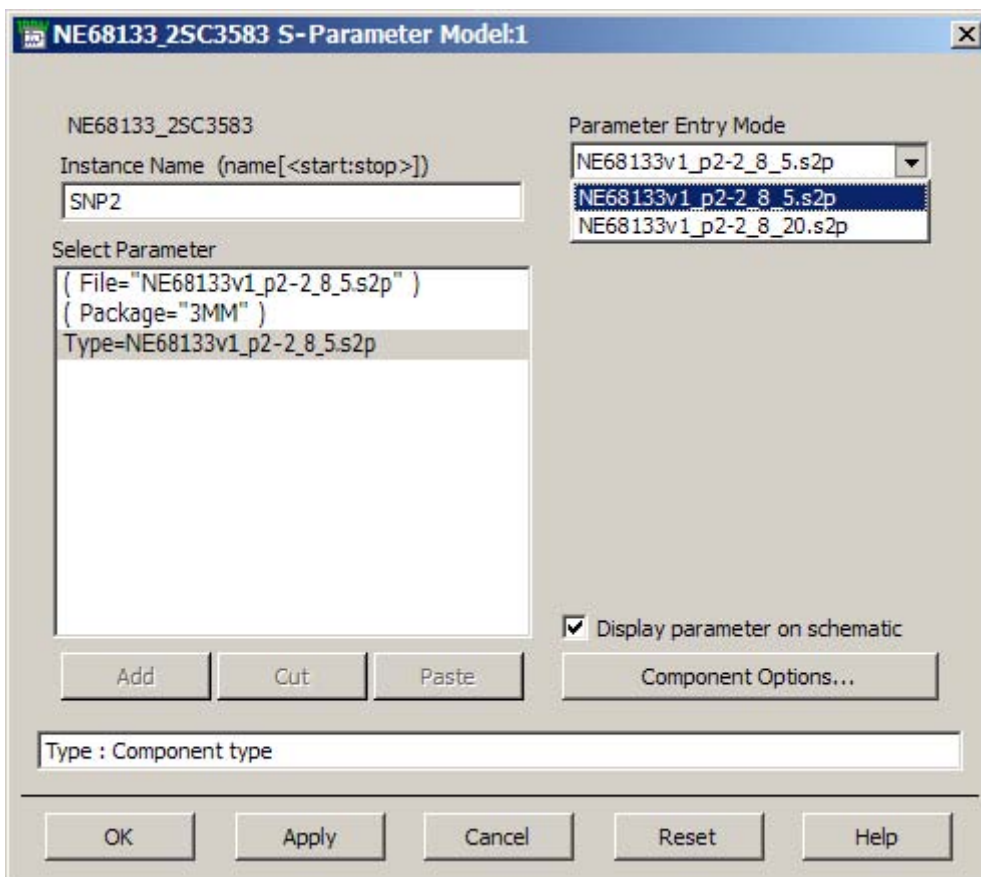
NE68133_2SC3583 S-Parameter Model:1

NE68133_2SC3583

Instance Name (name[<start:stop>])

SNP2

Select Parameter

( File="NE68133v1_p2-2_8_5.s2p" )
( Package="3MM" )
Type=NE68133v1_p2-2_8_5.s2p

Parameter Entry Mode

NE68133v1_p2-2_8_5.s2p

NE68133v1_p2-2_8_5.s2p
NE68133v1_p2-2_8_20.s2p

Display parameter on schematic

Add | Cut | Paste | Component Options...

Type : Component type

OK | Apply | Cancel | Reset | Help